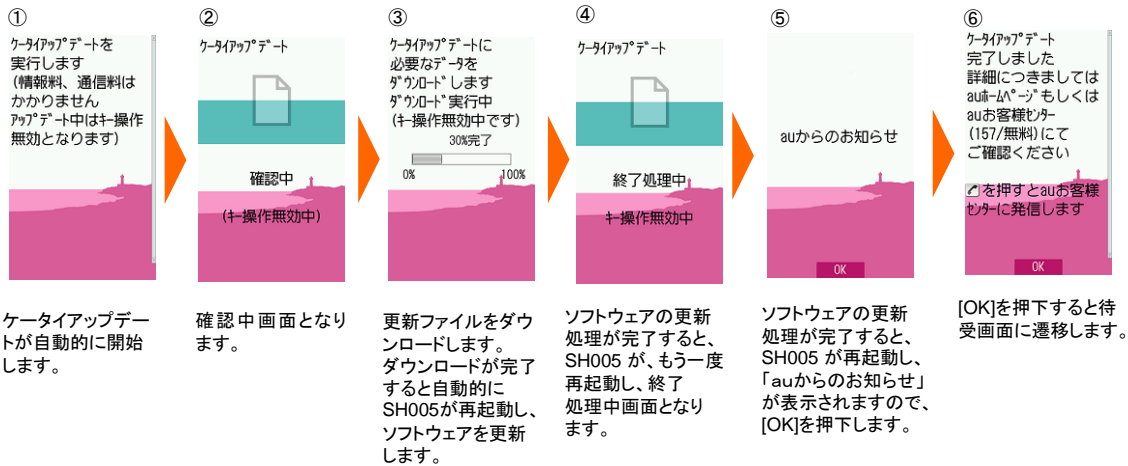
①

ｹｰﾀｲｱｯﾌﾟﾃﾞｰﾄを実行します
(情報料、通信料はかかりません
ｱｯﾌﾟﾃﾞｰﾄ中はｷｰ操作無効となります)

ケータイアップデートが自動的に開始します。

②

ｹｰﾀｲｱｯﾌﾟﾃﾞｰﾄ

確認中

(ｷｰ操作無効中)

確認中画面となります。

③

ｹｰﾀｲｱｯﾌﾟﾃﾞｰﾄに必要なﾃﾞｰﾀをﾀﾞｳﾝﾛｰﾄﾞします
ﾀﾞｳﾝﾛｰﾄﾞ実行中
(ｷｰ操作無効中です)

30%完了

0%

100%

更新ファイルをダウンロードします。ダウンロードが完了すると自動的にSH005が再起動し、ソフトウェアを更新します。

④

ｹｰﾀｲｱｯﾌﾟﾃﾞｰﾄ

終了処理中

ｷｰ操作無効中

ソフトウェアの更新処理が完了すると、SH005 が、もう一度再起動し、終了処理中画面となります。

⑤

auからのお知らせ

OK

ソフトウェアの更新処理が完了すると、SH005 が再起動し、「auからのお知らせ」が表示されますので、[OK]を押下します。

⑥

ｹｰﾀｲｱｯﾌﾟﾃﾞｰﾄ完了しました
詳細につきましては
auﾎｰﾑﾍﾟｰｼﾞもしくは
auお客様ｾﾝﾀｰ
(157/無料)にて
ご確認ください

を押すとauお客様ｾﾝﾀｰに発信します

OK

[OK]を押下すると待受画面に遷移します。